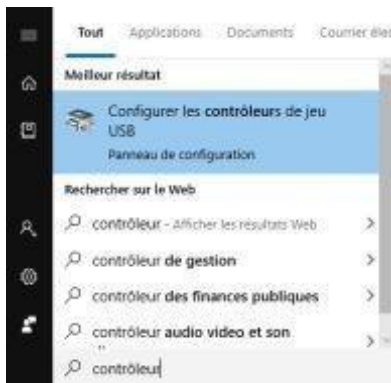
Tout Applications Documents Courrier élec

Meilleur résultat

Configurer les contrôleurs de jeu USB
Panneau de configuration

Rechercher sur le Web

contrôleur - Afficher les résultats Web >

contrôleur de gestion >

contrôleur des finances publiques >

contrôleur audio video et son >

contrôleur